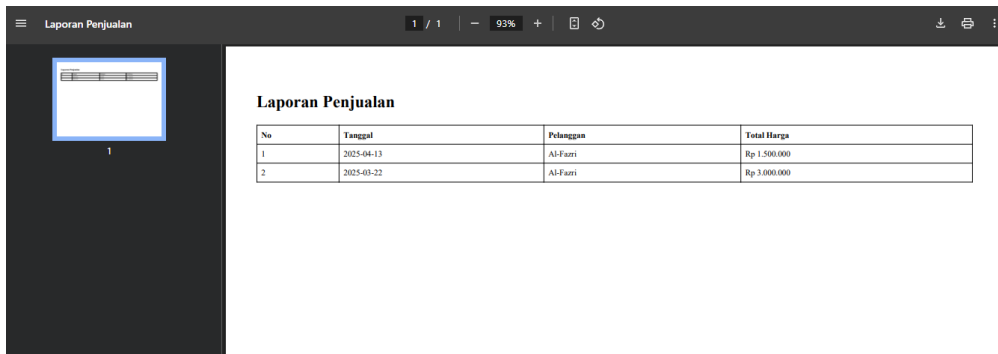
Laporan Penjualan

1 / 1 | — 93% +

1

Laporan Penjualan

| No | Tanggal | Pelanggan | Total Harga |
|---|---|---|---|
| 1 | 2025-04-13 | Al-Fazri | Rp 1.500.000 |
| 2 | 2025-03-22 | Al-Fazri | Rp 3.000.000 |